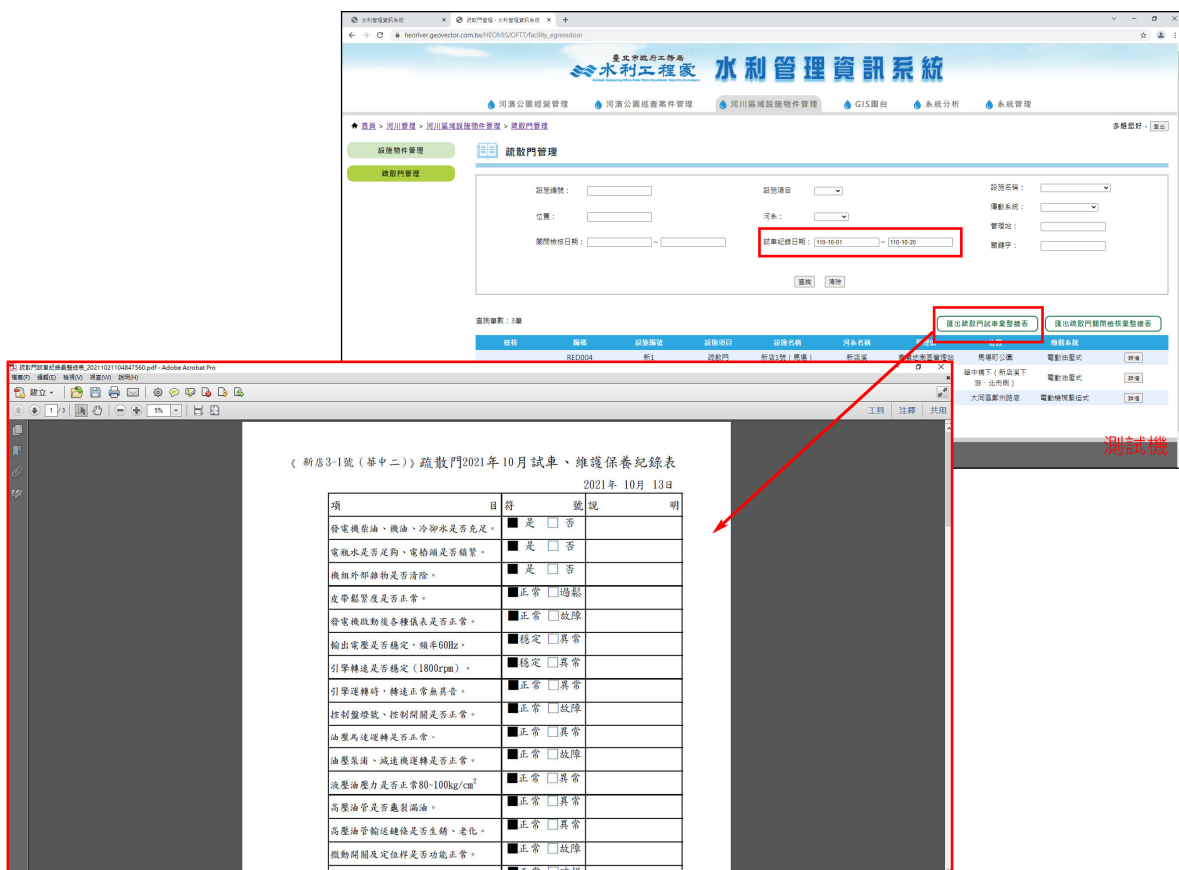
水利管理資訊系統 × 疏散門管理 - 水利管理資訊系統 × +

heoriver.geovector.com.tw/HEOMIS/OFTT/facility_egressdoor

臺北市政府工務局 水利工程處 水利管理資訊系統

河濱公園經營管理 河濱公園巡查案件管理 河川區域設施物件管理 GIS圖台 系統分析 系統管理

首頁 > 河川管理 > 河川區域設施物件管理 > 疏散門管理

多樣您好， 登出

設施物件管理

疏散門管理

疏散門管理

設施編號： 設施項目 設施名稱：

位置： 河系： 傳動系統：

管理站：

開閉檢核日期： ~ 試車紀錄日期： 110-10-01 ~ 110-10-20 關鍵字：

查詢 清除

查詢筆數：3筆

匯出疏散門試車彙整總表 匯出疏散門關閉檢核彙整總表

| 檢核 | 編碼 | 設施編號 | 設施項目 | 設施名稱 | 河系名稱 | | 位置 | 傳動系統 | |
|---|---|---|---|---|---|---|---|---|---|
| | RED004 | 新1 | 疏散門 | 新店1號（馬場） | 新店溪 | | 馬場町公園 | 電動油壓式 | 詳情 |
| | | | | | | | 華中橋下（新店溪下游、北市側） | 電動油壓式 | 詳情 |
| | | | | | | | 大同區劇州路底 | 電動機械驅控式 | 詳情 |

測試機

疏散門試車紀錄彙整總表_20211021104847560.pdf - Adobe Acrobat Pro

檔案(F) 編輯(E) 檢視(V) 視窗(W) 說明(H)

建立 1 /3 5% 工具 注釋 共用

《新店3-1號（華中二）》疏散門2021年10月試車、維護保養紀錄表

2021年 10月 13日

| 項 目 | 符 號 | 說 明 |
|---|---|---|
| 發電機柴油、機油、冷卻水是否充足。 | ■是 □否 | |
| 電瓶水是否足夠、電桔頭是否鎖緊。 | ■是 □否 | |
| 機組外部雜物是否清除。 | ■是 □否 | |
| 皮帶鬆緊度是否正常。 | ■正常 □過鬆 | |
| 發電機啟動後各種儀表是否正常。 | ■正常 □故障 | |
| 輸出電壓是否穩定，頻率60Hz。 | ■穩定 □異常 | |
| 引擎轉速是否穩定（1800rpm）。 | ■穩定 □異常 | |
| 引擎運轉時，轉速正常無異音。 | ■正常 □異常 | |
| 控制盤燈號、控制開關是否正常。 | ■正常 □故障 | |
| 油壓馬達運轉是否正常。 | ■正常 □異常 | |
| 油壓泵浦、減速機運轉是否正常。 | ■正常 □故障 | |
| 液壓油壓力是否正常80~100kg/cm$^2$ | ■正常 □異常 | |
| 高壓油管是否龜裂漏油。 | ■正常 □異常 | |
| 高壓油管輸送鏈條是否生銹、老化。 | ■正常 □異常 | |
| 微動開關及定位桿是否功能正常。 | ■正常 □故障 | |